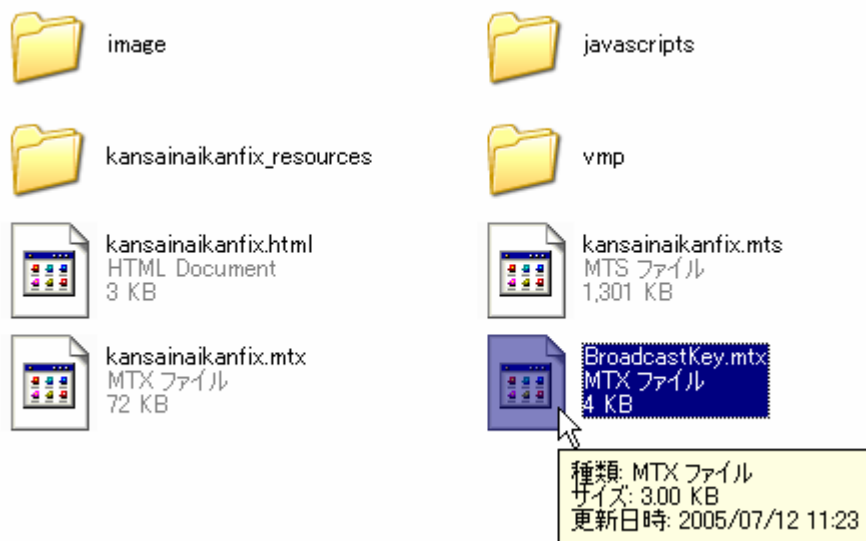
image

javascripts

kansainaikanfix_resources

vmp

kansainaikanfix.html
HTML Document
3 KB

kansainaikanfix.mts
MTS ファイル
1,301 KB

kansainaikanfix.mtx
MTX ファイル
72 KB

BroadcastKey.mtx
MTX ファイル
4 KB

種類: MTX ファイル
サイズ: 3.00 KB
更新日時: 2005/07/12 11:23